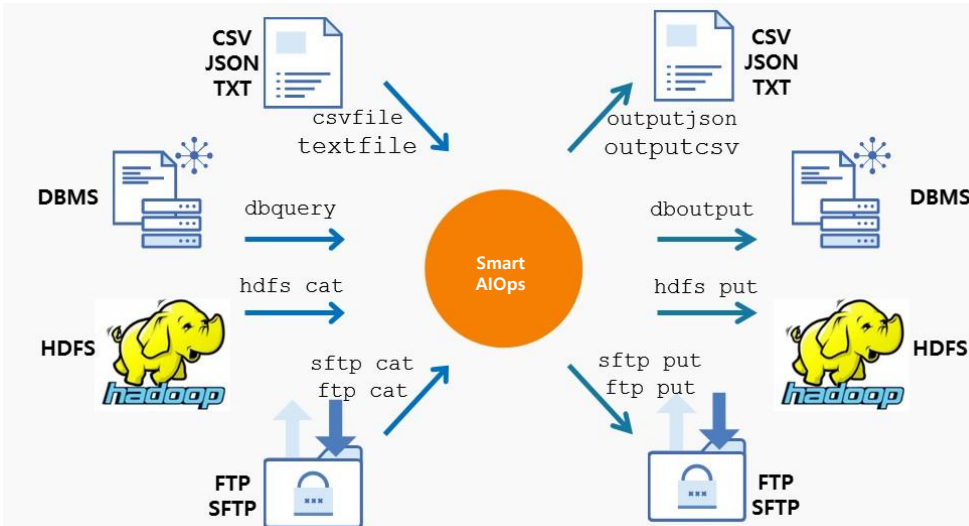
CSV
JSON
TXT

csvfile
textfile

DBMS

dbquery

HDFS

hadoop

hdfs cat

sftp cat
ftp cat

FTP
SFTP

Smart
AIOps

CSV
JSON
TXT

outputjson
outputcsv

dboutput

DBMS

hdfs put

HDFS

hadoop

sftp put
ftp put

FTP
SFTP